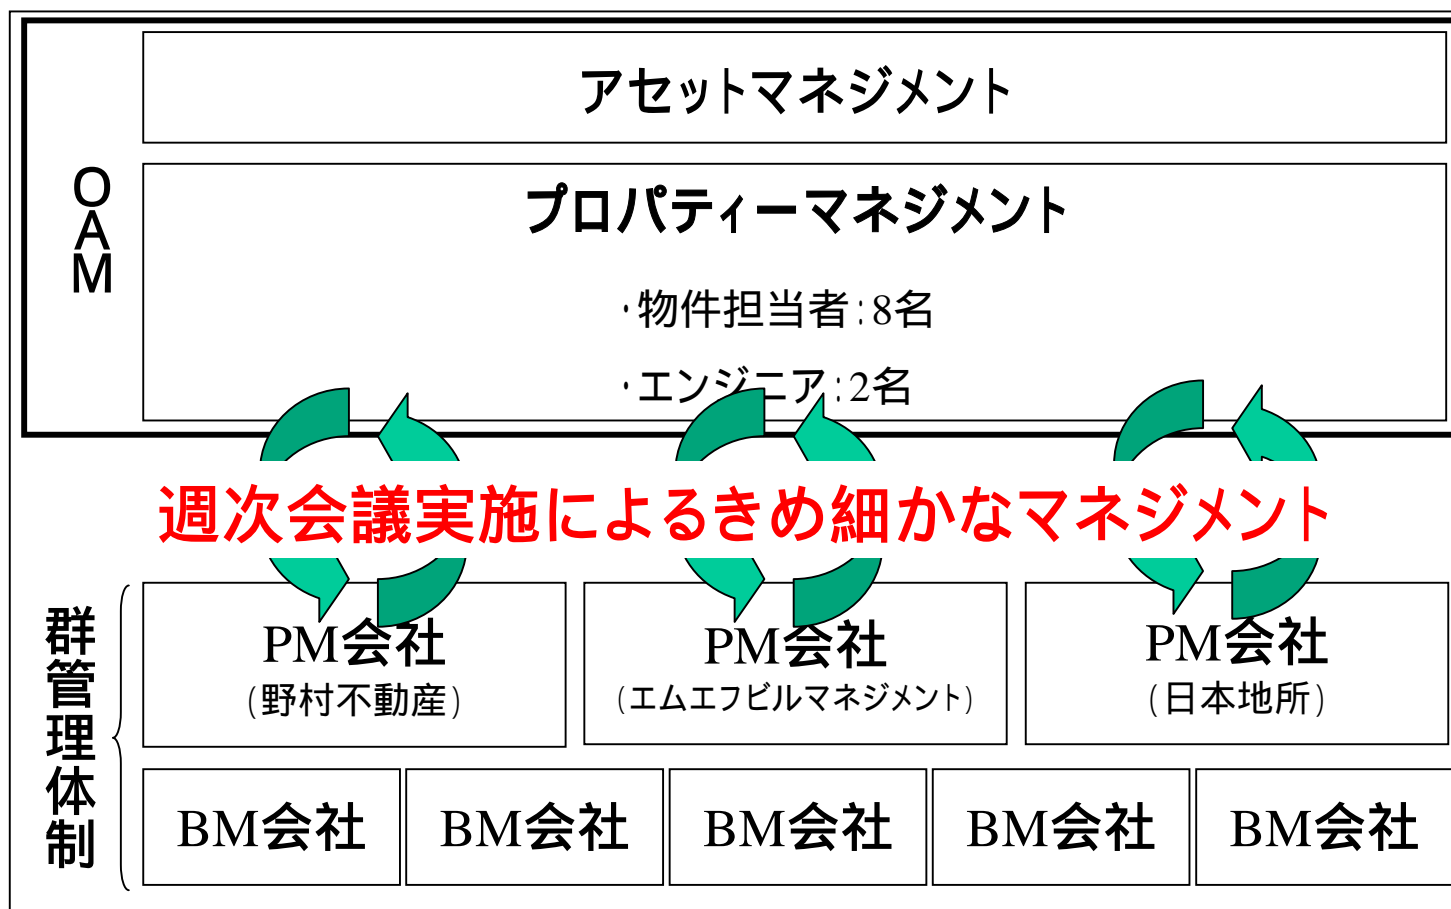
OAM

アセットマネジメント

プロパティーマネジメント

・物件担当者:8名

・エンジニア:2名

週次会議実施によるきめ細かなマネジメント

群管理体制

PM会社
(野村不動産)

PM会社
(エムエフビルマネジメント)

PM会社
(日本地所)

BM会社

BM会社

BM会社

BM会社

BM会社